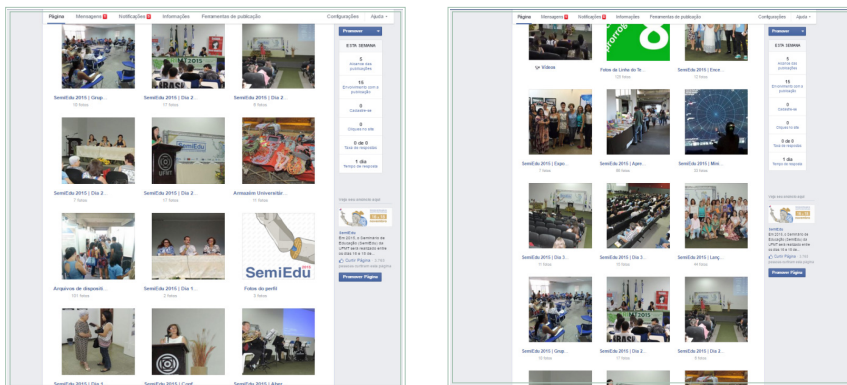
Página Mensagens Notificações Informações Ferramentas de publicação Configurações Ajuda

SemiEdu 2015 | Grup...
15 fotos

SemiEdu 2015 | Dia 2...
17 fotos

SemiEdu 2015 | Dia 2...
8 fotos

SemiEdu 2015 | Dia 2...
7 fotos

SemiEdu 2015 | Dia 2...
6 fotos

Armazém Universitár...
11 fotos

Arquivos de disponíi...
101 fotos

SemiEdu 2015 | Dia 1...
2 fotos

Fotos do perfil
3 fotos

SemiEdu 2015 | Dia 1...

SemiEdu 2015 | Conf...

SemiEdu 2015 | Alter...

Promover

ESTA SEMANA

5
Alcance das publicações

15
Envolvimento com a publicação

0
Curtidas na

0
Check-ins no site

0 de 0
Total de respostas

1 dia
Tempo de resposta

SemiEdu
Em 2015, o Seminário de Educação (SemiEdu) da UFMT será realizado entre os dias 16 a 19 de...

Curtir Página

Promover Página

Página Mensagens Notificações Informações Ferramentas de publicação Configurações Ajuda

Fotos da Linha do Te...
23 fotos

SemiEdu 2015 | Enco...

SemiEdu 2015 | Expo...
7 fotos

SemiEdu 2015 | Apre...
66 fotos

SemiEdu 2015 | Mist...
25 fotos

SemiEdu 2015 | Dia 3...
7 fotos

SemiEdu 2015 | Dia 3...
15 fotos

SemiEdu 2015 | Lanç...
44 fotos

SemiEdu 2015 | Grup...
15 fotos

SemiEdu 2015 | Dia 3...
11 fotos

SemiEdu 2015 | Dia 3...
17 fotos

Promover

ESTA SEMANA

5
Alcance das publicações

15
Envolvimento com a publicação

0
Curtidas na

0
Check-ins no site

0 de 0
Taxa de resposta

1 dia
Tempo de resposta

SemiEdu
Em 2015, o Seminário de Educação (SemiEdu) da UFMT será realizado entre os dias 16 a 19 de...

Curtir Página

Promover Página